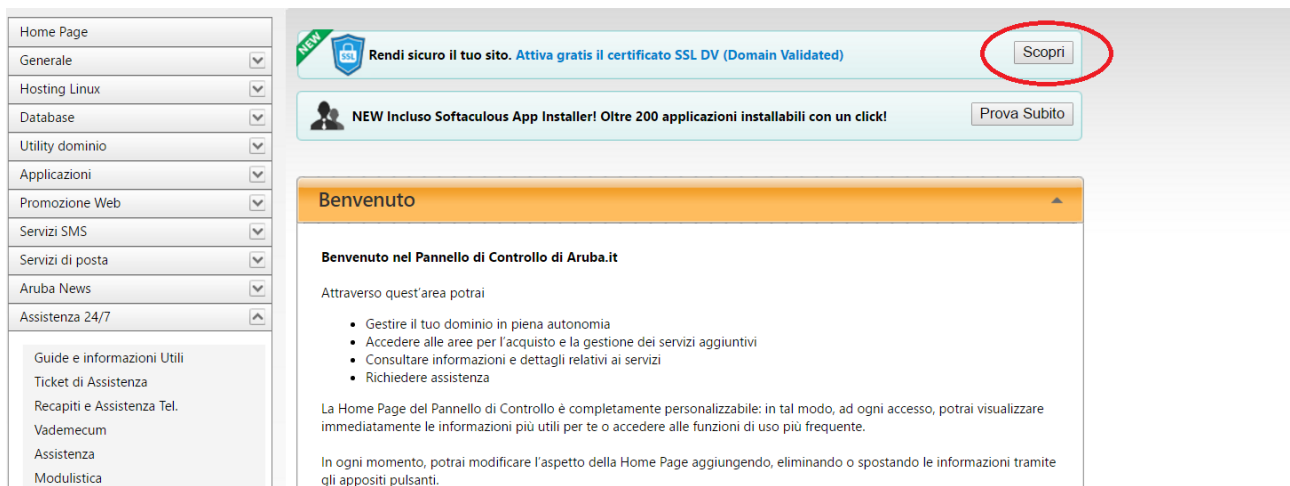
Home Page
Generale
Hosting Linux
Database
Utility dominio
Applicazioni
Promozione Web
Servizi SMS
Servizi di posta
Aruba News
Assistenza 24/7

Guide e informazioni Utili
Ticket di Assistenza
Recapiti e Assistenza Tel.
Vademecum
Assistenza
Modulistica

NEW
SSL
Rendi sicuro il tuo sito. Attiva gratis il certificato SSL DV (Domain Validated)
Scopri

NEW Incluso Softaculous App Installer! Oltre 200 applicazioni installabili con un click!
Prova Subito

Benvenuto

Benvenuto nel Pannello di Controllo di Aruba.it

Attraverso quest'area potrai

- Gestire il tuo dominio in piena autonomia
- Accedere alle aree per l'acquisto e la gestione dei servizi aggiuntivi
- Consultare informazioni e dettagli relativi ai servizi
- Richiedere assistenza

La Home Page del Pannello di Controllo è completamente personalizzabile: in tal modo, ad ogni accesso, potrai visualizzare immediatamente le informazioni più utili per te o accedere alle funzioni di uso più frequente.

In ogni momento, potrai modificare l'aspetto della Home Page aggiungendo, eliminando o spostando le informazioni tramite gli appositi pulsanti.